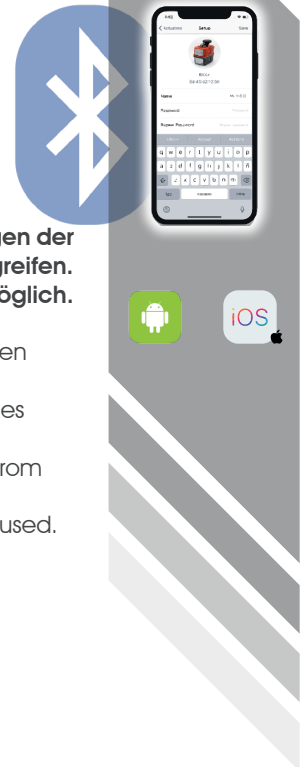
gen der
greifen.
öglich.

en

es

rom

used.

9:41

Actuators

Setup

Save

BOLL+

04:45:62:17:36

Name

Password

Bypass Password

q w e r t y u i o p

a s d f g h j k l

z x c v b n m

123

space

return

iOS